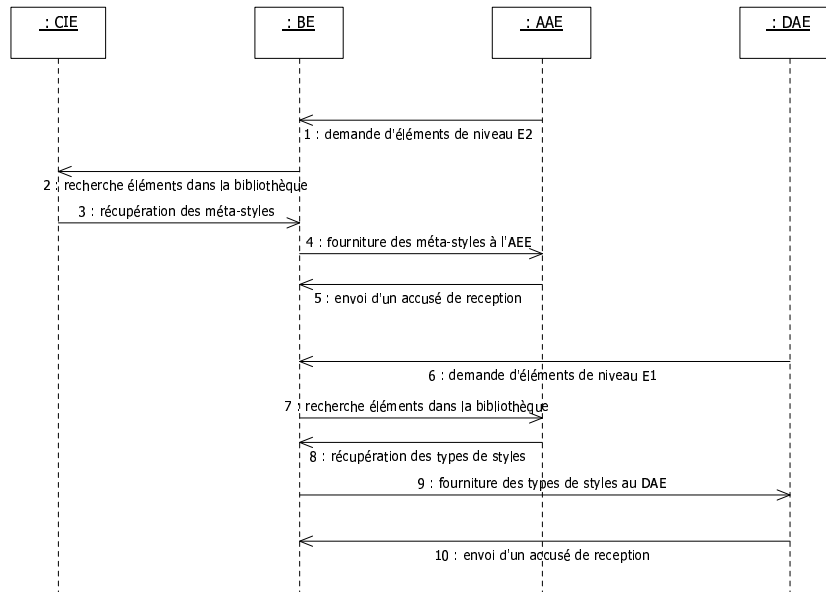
: CIE

: BE

: AAE

: DAE

1 : demande d'éléments de niveau E2

2 : recherche éléments dans la bibliothèque

3 : récupération des méta-styles

4 : fourniture des méta-styles à l'AEE

5 : envoi d'un accusé de reception

6 : demande d'éléments de niveau E1

7 : recherche éléments dans la bibliothèque

8 : récupération des types de styles

9 : fourniture des types de styles au DAE

10 : envoi d'un accusé de reception